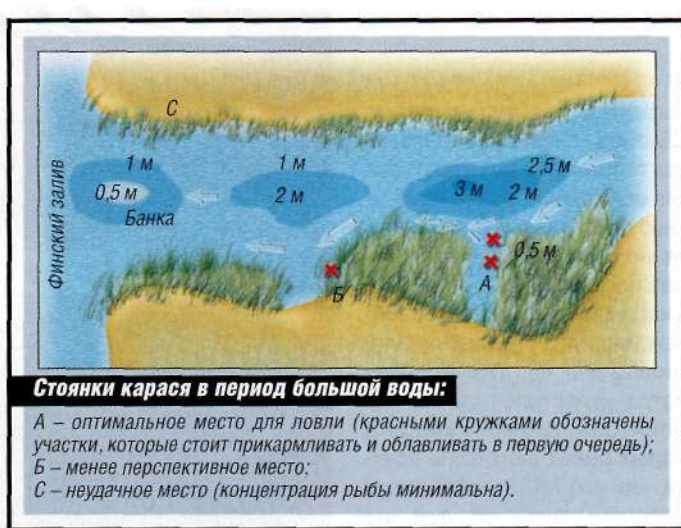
С

Финский залив

1 м
0,5 м
Банка

1 м
2 м

2,5 м
3 м
2 м

0,5 м
А
Б

Стоянки карася в период большой воды:

А – оптимальное место для ловли (красными кружками обозначены участки, которые стоит прикармливать и облавливать в первую очередь);
Б – менее перспективное место;
С – неудачное место (концентрация рыбы минимальна).